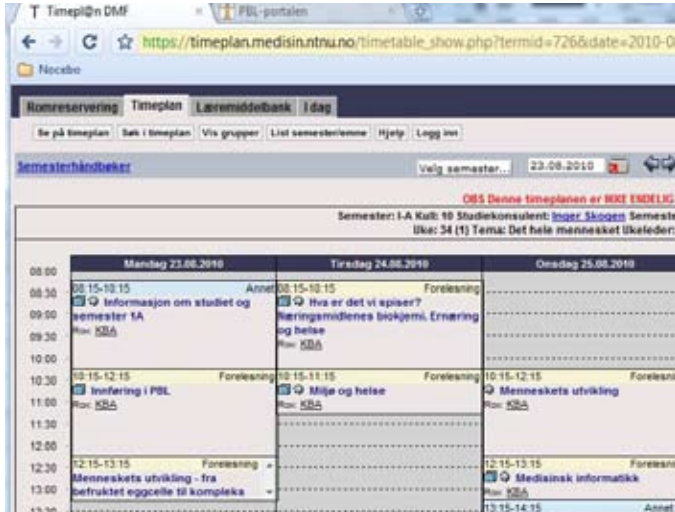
T Timepl@n DMF × PBL-portalen

https://timeplan.medisin.ntnu.no/timetable_show.php?termid=726&date=2010-0

Nocebo

Romreservering Timeplan Læremiddelbank I dag

Se på timeplan Søk i timeplan Vis grupper List semester/emne Hjelp Logg inn

Semesterhåndbøker

Velg semester... 23.08.2010

OBS Denne timeplanen er IKKE ENDELIG

Semester: I-A Kull: 10 Studiekonsulent: Inger Skogen Semeste

Uke: 34 (1) Tema: Det hele mennesket Ukeleder:

| | Mandag 23.08.2010 | Tirsdag 24.08.2010 | Onsdag 25.08.2010 |
|---|---|---|---|
| 08:00 | | | |
| 08:30 | 08:15-10:15 Annet Informasjon om studiet og semester 1A Rom: KBA | 08:15-10:15 Forelesning Hva er det vi spiser? Næringsmidlenes biokjemi, Ernæring og helse Rom: KBA | |
| 09:00 | | | |
| 09:30 | | | |
| 10:00 | | | |
| 10:30 | 10:15-12:15 Forelesning Innføring i PBL Rom: KBA | 10:15-11:15 Forelesning Miljø og helse Rom: KBA | 10:15-12:15 Forelesn Menneskets utvikling Rom: KBA |
| 11:00 | | | |
| 11:30 | | | |
| 12:00 | | | |
| 12:30 | 12:15-13:15 Forelesning Menneskets utvikling - fra befruktet eggcelle til kompleks | | 12:15-13:15 Forelesn Medisinsk informatikk Rom: KBA |
| 13:00 | | | |
| 13:30 | | | 13:15-14:15 Annet |